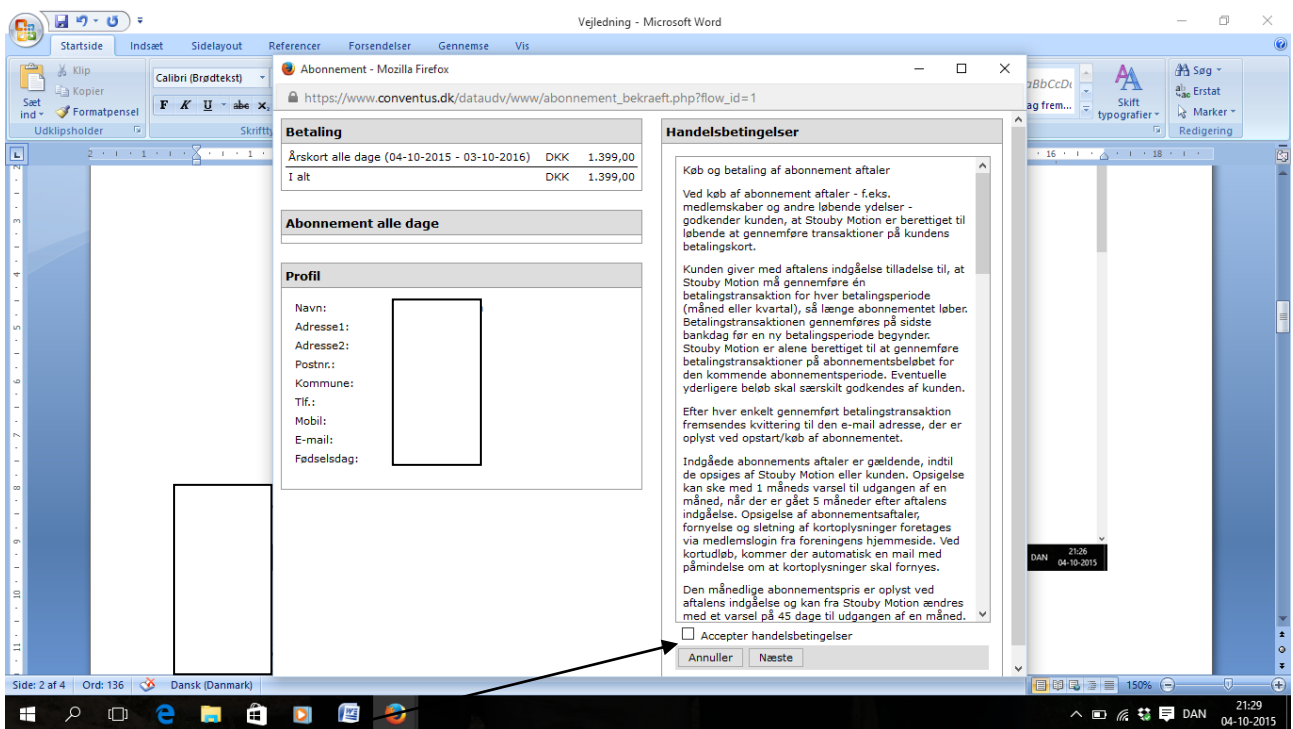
Vejledning - Microsoft Word

Startside Indsæt Sidelayout Referencer Forsendelser Gennemse Vis

Klip
Kopier
Sæt ind
Formatpensel
Udklipsholder
Calibri (Brødtekst)
F K U abe
Skrifttype
AaBbCcD
ag frem...
Skift typografier
Søg
Erstat
Marker
Redigering

Abonnement - Mozilla Firefox

https://www.conventus.dk/dataudv/www/abonnement_bekraeft.php?flow_id=1

Betaling

| Årskort alle dage (04-10-2015 - 03-10-2016) | DKK | 1.399,00 |
|---|---|---|
| I alt | DKK | 1.399,00 |

Abonnement alle dage

Profil

Navn:
Adresse1:
Adresse2:
Postnr.:
Kommune:
Tlf.:
Mobil:
E-mail:
Fødselsdag:

Handelsbetingelser

Køb og betaling af abonnement aftaler

Ved køb af abonnement aftaler - f.eks. medlemskaber og andre løbende ydelser - godkender kunden, at Stouby Motion er berettiget til løbende at gennemføre transaktioner på kundens betalingskort.

Kunden giver med aftalens indgåelse tilladelse til, at Stouby Motion må gennemføre én betalingstransaktion for hver betalingsperiode (måned eller kvartal), så længe abonnementet løber. Betalingstransaktionen gennemføres på sidste bankdag før en ny betalingsperiode begynder. Stouby Motion er alene berettiget til at gennemføre betalingstransaktioner på abonnementsbeløbet for den kommende abonnementsperiode. Eventuelle yderligere beløb skal særskilt godkendes af kunden.

Efter hver enkelt gennemført betalingstransaktion fremsendes kvittering til den e-mail adresse, der er oplyst ved opstart/køb af abonnementet.

Indgåede abonnements aftaler er gældende, indtil de opsiges af Stouby Motion eller kunden. Opsigelse kan ske med 1 måneds varsel til udgangen af en måned, når der er gået 5 måneder efter aftalens indgåelse. Opsigelse af abonnementsaftaler, fornyelse og sletning af kortoplysninger foretages via medlemslogin fra foreningens hjemmeside. Ved kortudløb, kommer der automatisk en mail med påmindelse om at kortoplysninger skal fornyes.

Den månedlige abonnementspris er oplyst ved aftalens indgåelse og kan fra Stouby Motion ændres med et varsel på 45 dage til udgangen af en måned.

Accepter handelsbetingelser

Annuller Næste

DAN 21:26 04-10-2015

Side: 2 af 4 Ord: 136 Dansk (Danmark) 150%

DAN 21:29 04-10-2015